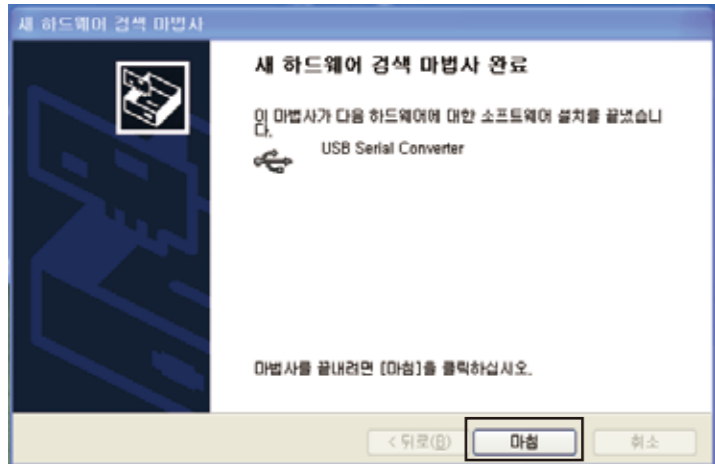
새 하드웨어 검색 마법사

새 하드웨어 검색 마법사 완료

이 마법사가 다음 하드웨어에 대한 소프트웨어 설치를 끝냈습니다.

USB Serial Converter

마법사를 끝내려면 [마침]을 클릭하십시오.

< 뒤로(B)
마침
취소